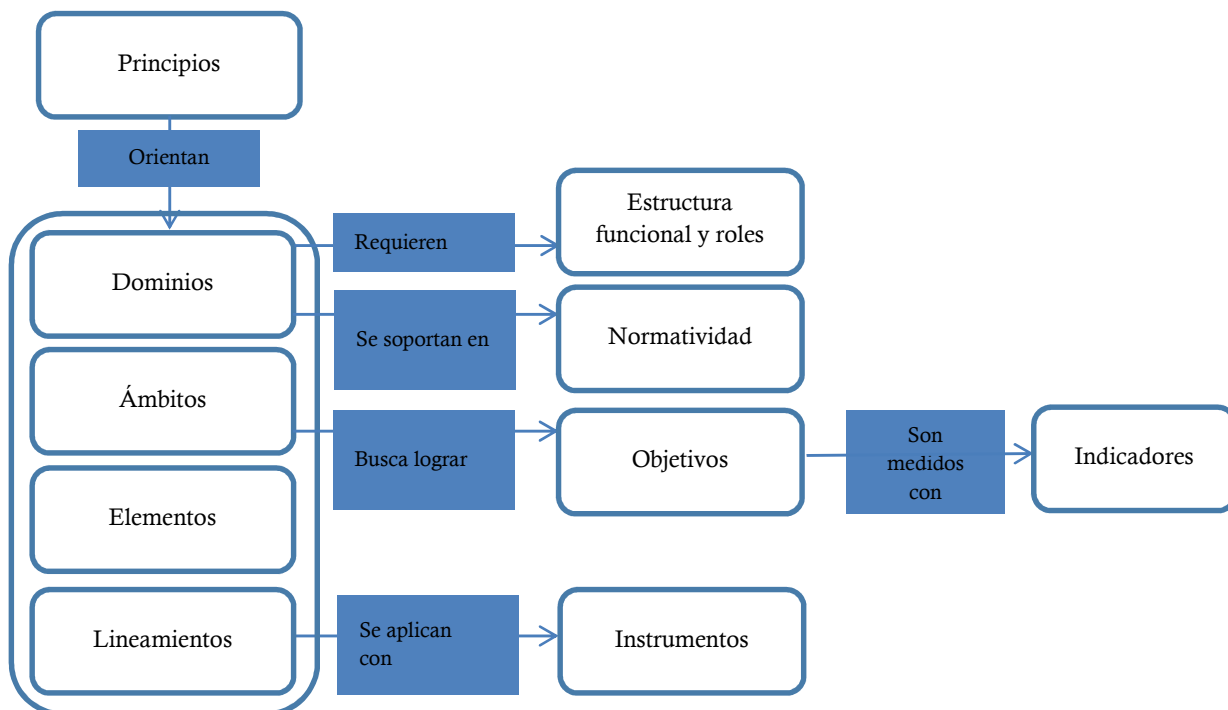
Principios

Orientan

Dominios

Requieren

Estructura funcional y roles

Se soportan en

Normatividad

Ámbitos

Busca lograr

Objetivos

Son medidos con

Indicadores

Elementos

Lineamientos

Se aplican con

Instrumentos